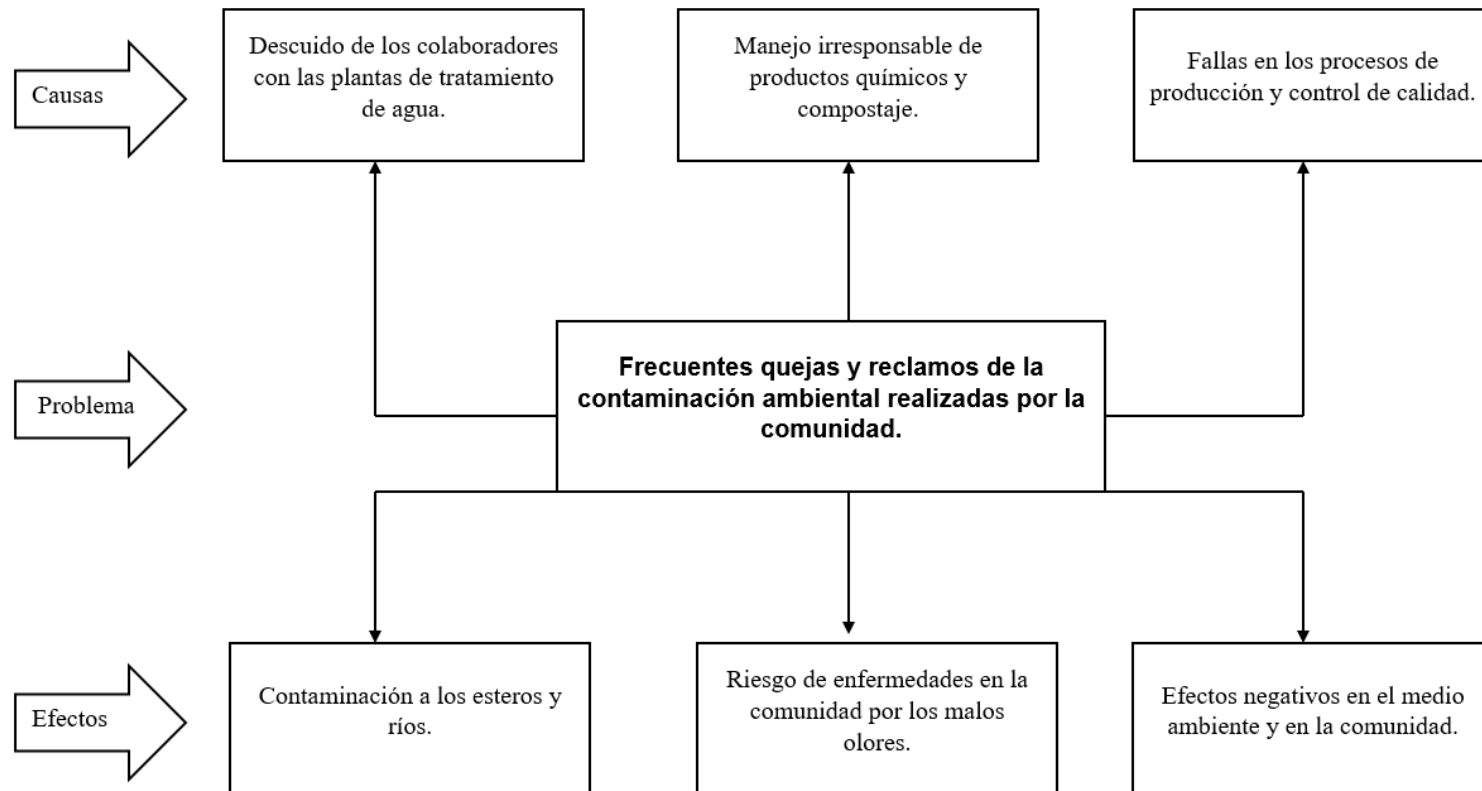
Causas

Descuido de los colaboradores con las plantas de tratamiento de agua.

Manejo irresponsable de productos químicos y compostaje.

Fallas en los procesos de producción y control de calidad.

Problema

Frecuentes quejas y reclamos de la contaminación ambiental realizadas por la comunidad.

Efectos

Contaminación a los esteros y ríos.

Riesgo de enfermedades en la comunidad por los malos olores.

Efectos negativos en el medio ambiente y en la comunidad.